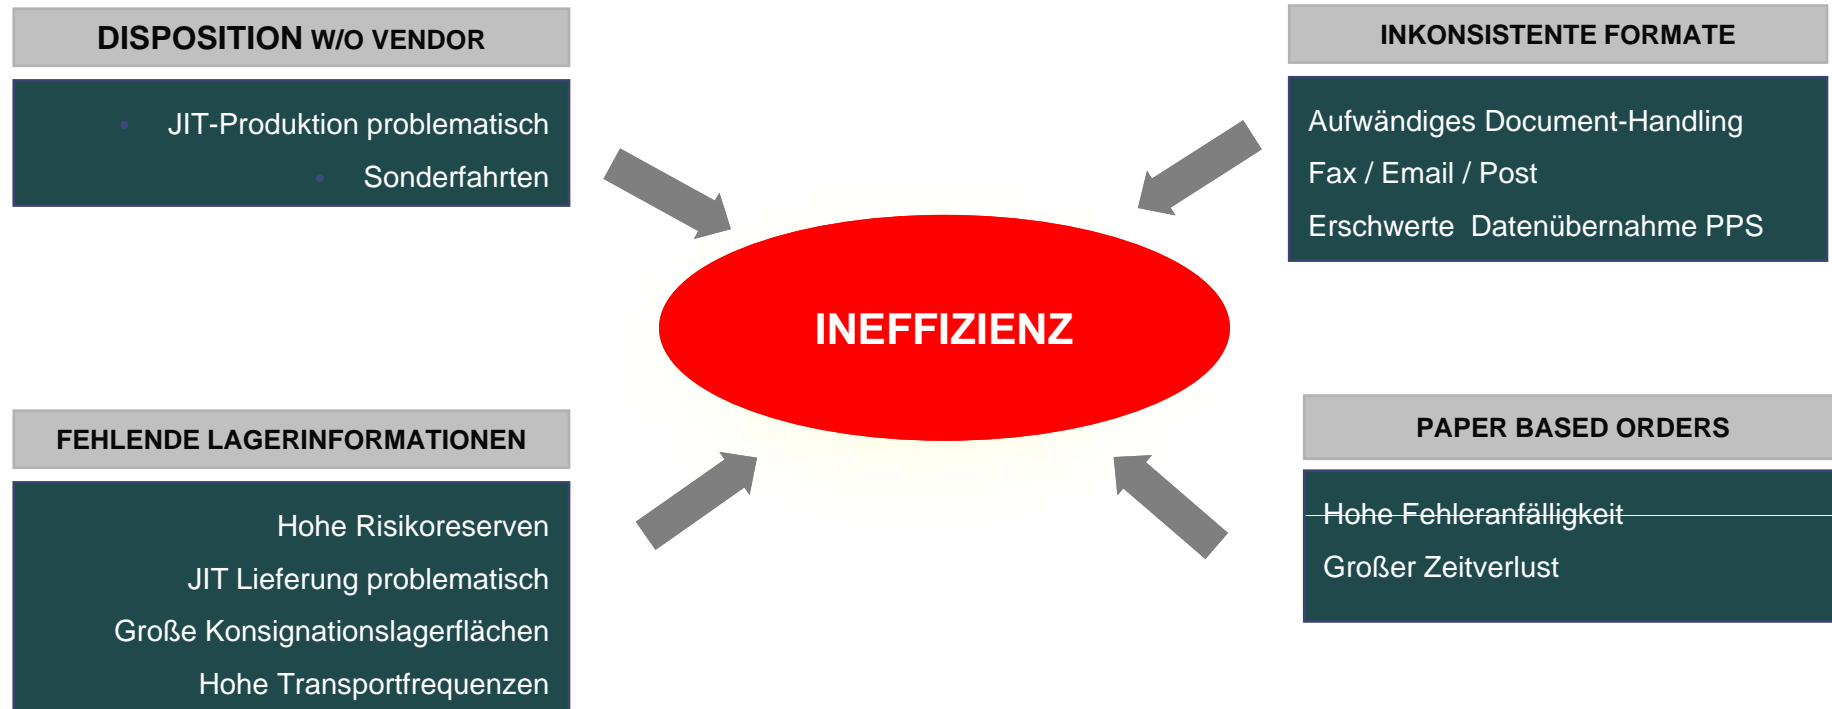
DISPOSITION W/O VENDOR

JIT-Produktion problematisch
Sonderfahrten

INKONSISTENTE FORMATE

Aufwändiges Document-Handling
Fax / Email / Post
Erschwerte Datenübernahme PPS

INEFFIZIENZ

FEHLENDE LAGERINFORMATIONEN

Hohe Risikoreserven
JIT Lieferung problematisch
Große Konsignationslagerflächen
Hohe Transportfrequenzen

PAPER BASED ORDERS

Hohe Fehleranfälligkeit
Großer Zeitverlust